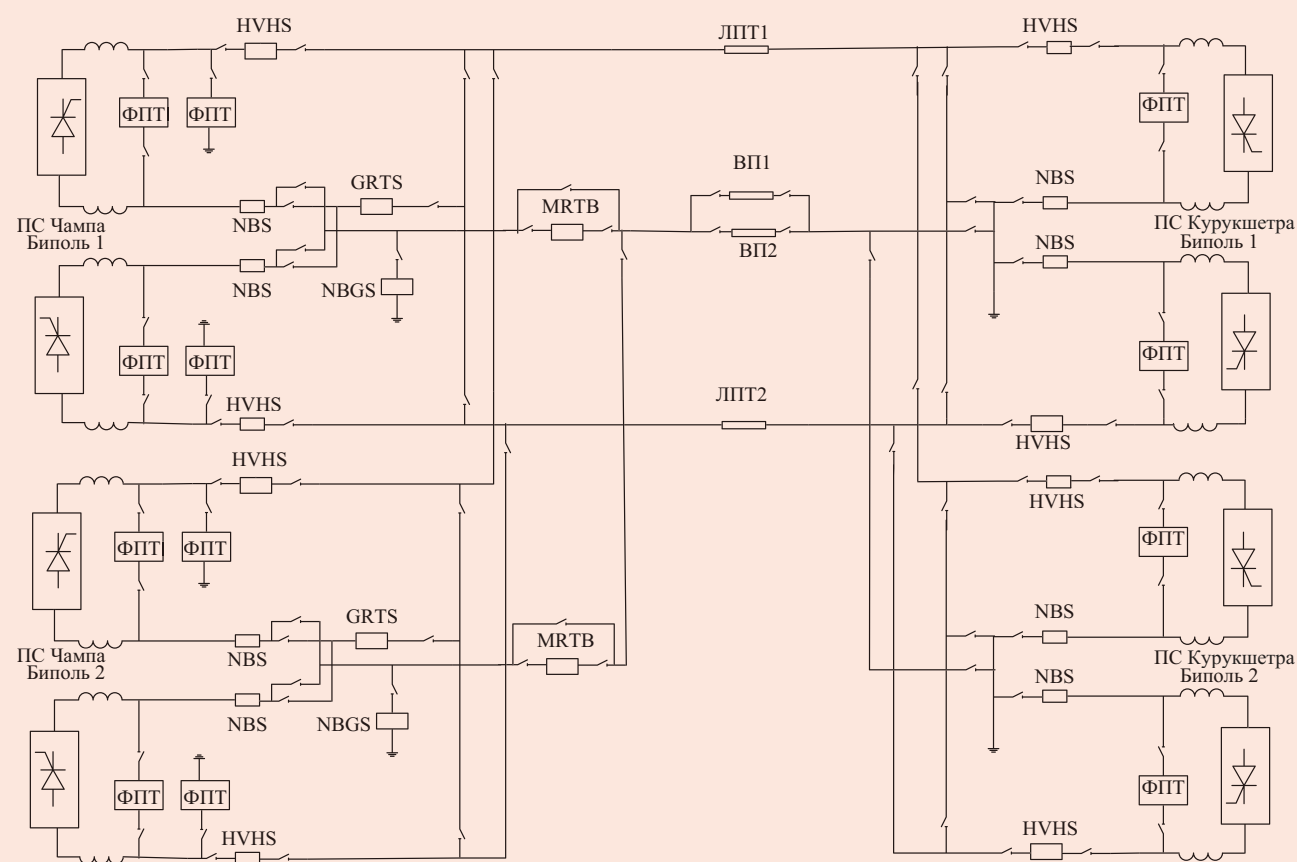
HVHS
ЛПТ1
HVHS
ФПТ
ФПТ
ФПТ
ВП1
GRTS
MRTB
NBS
NBS
ПС Чампа
Биполь 1
NBS
ВП2
ПС Курукшетра
Биполь 1
NBS
NBS
NBGS
ФПТ
ФПТ
ФПТ
ЛПТ2
HVHS
HVHS
HVHS
HVHS
ФПТ
ФПТ
ФПТ
GRTS
MRTB
NBS
ПС Чампа
Биполь 2
NBS
NBS
ПС Курукшетра
Биполь 2
NBS
NBGS
ФПТ
ФПТ
ФПТ
HVHS
HVHS